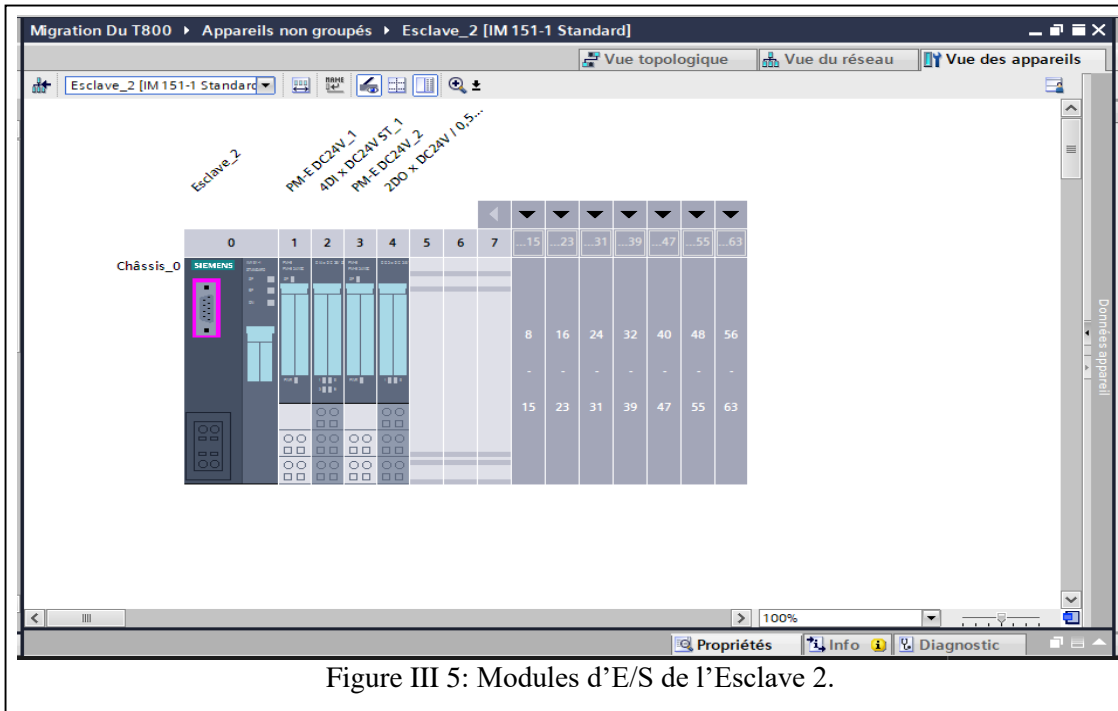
Migration Du T800 ▸ Appareils non groupés ▸ Esclave_2 [IM 151-1 Standard]

Vue topologique | Vue du réseau | Vue des appareils

Esclave_2 [IM 151-1 Standard]

Esclave_2
PM-E DC24V_1
4DI x DC24V ST_1
PM-E DC24V_2
2DO x DC24V / 0,5...

| 0 | 1 | 2 | 3 | 4 | 5 | 6 | 7 | ...15 | ...23 | ...31 | ...39 | ...47 | ...55 | ...63 |
|---|---|---|---|---|---|---|---|---|---|---|---|---|---|---|
| | | | | | | | | 8 | 16 | 24 | 32 | 40 | 48 | 56 |
| | | | | | | | | - | - | - | - | - | - | - |
| | | | | | | | | 15 | 23 | 31 | 39 | 47 | 55 | 63 |

Châssis_0
SIEMENS

Données appareil

100%

Propriétés | Info | Diagnostic

Figure III 5: Modules d’E/S de l’Esclave 2.